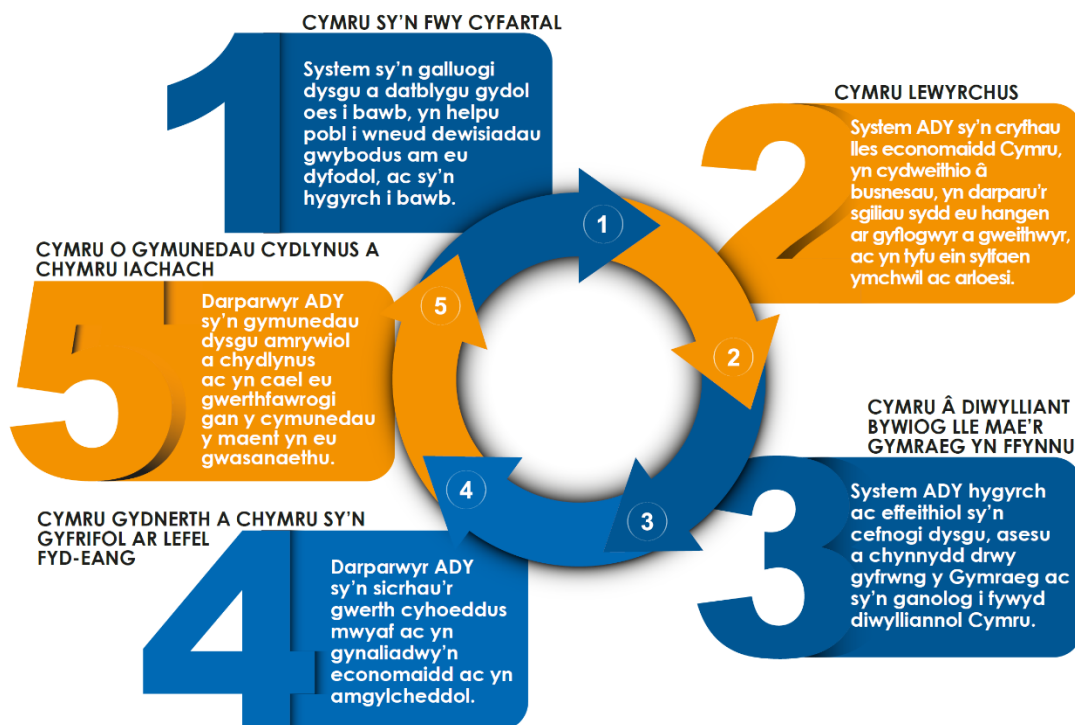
CYMRU SY'N FWY CYFARTAL

1

System sy'n galluogi dysgu a datblygu gydol oes i bawb, yn helpu pobl i wneud dewisiadau gwybodus am eu dyfodol, ac sy'n hygyrch i bawb.

CYMRU LEWYRCHUS

2

System ADY sy'n cryfhau lles economaidd Cymru, yn cydweithio â busnesau, yn darparu'r sgiliau sydd eu hangen ar gyflogwyr a gweithwyr, ac yn tyfu ein sylfaen ymchwil ac arloesi.

CYMRU O GYMUNEDAU CYDLYNUS A CHYMRU IACHACH

5

Darparwyr ADY sy'n gymunedau dysgu amrywiol a chydlynus ac yn cael eu gwerthfawrogi gan y cymunedau y maent yn eu gwasanaethu.

1

2

3

4

5

CYMRU Â DIWYLLIANT BYWIOG LLE MAE'R GYMRAEG YN FFYNNU

3

System ADY hygyrch ac effeithiol sy'n cefnogi dysgu, asesu a chynnydd drwy gyfrwng y Gymraeg ac sy'n ganolog i fywyd diwylliannol Cymru.

CYMRU GYDNERTH A CHYMRU SY'N GYFRIFOL AR LEFEL FYD-EANG

4

Darparwyr ADY sy'n sicrhau'r gwerth cyhoeddus mwyaf ac yn gynaliadwy'n economaidd ac yn amgylcheddol.